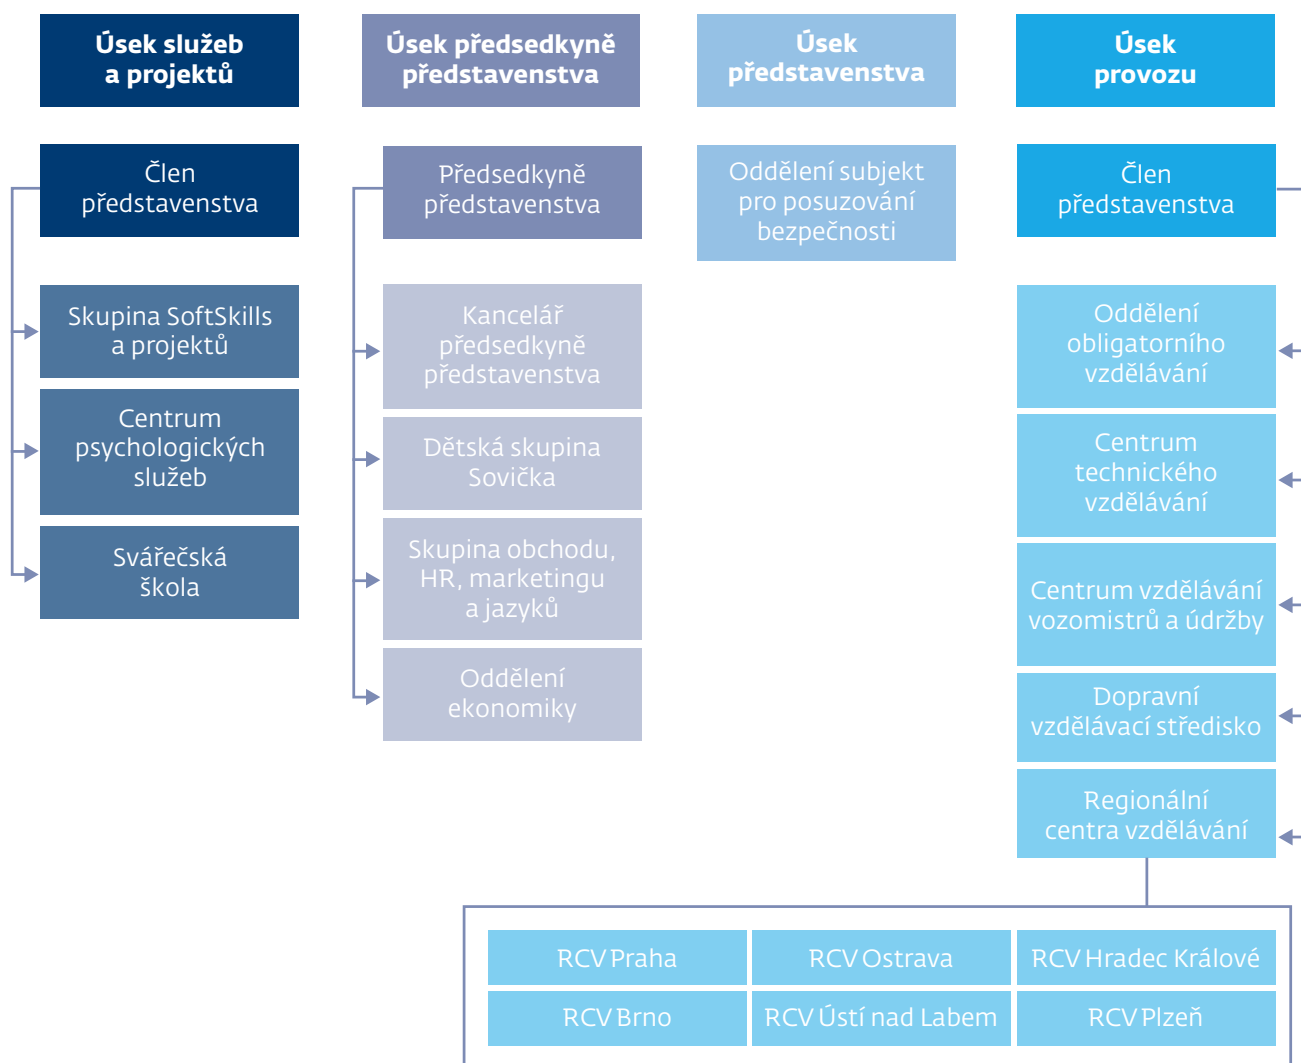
Úsek služeb a projektů

Úsek předsedkyně představenstva

Úsek představenstva

Úsek provozu

Člen představenstva

Předsedkyně představenstva

Oddělení subjekt pro posuzování bezpečnosti

Člen představenstva

Skupina SoftSkills a projektů

Centrum psychologických služeb

Svářečská škola

Kancelář předsedkyně představenstva

Dětská skupina Sovička

Skupina obchodu, HR, marketingu a jazyků

Oddělení ekonomiky

Oddělení obligatorního vzdělávání

Centrum technického vzdělávání

Centrum vzdělávání vozomistrů a údržby

Dopravní vzdělávací středisko

Regionální centra vzdělávání

| RCV Praha | RCV Ostrava | RCV Hradec Králové |
|---|---|---|
| RCV Brno | RCV Ústí nad Labem | RCV Plzeň |